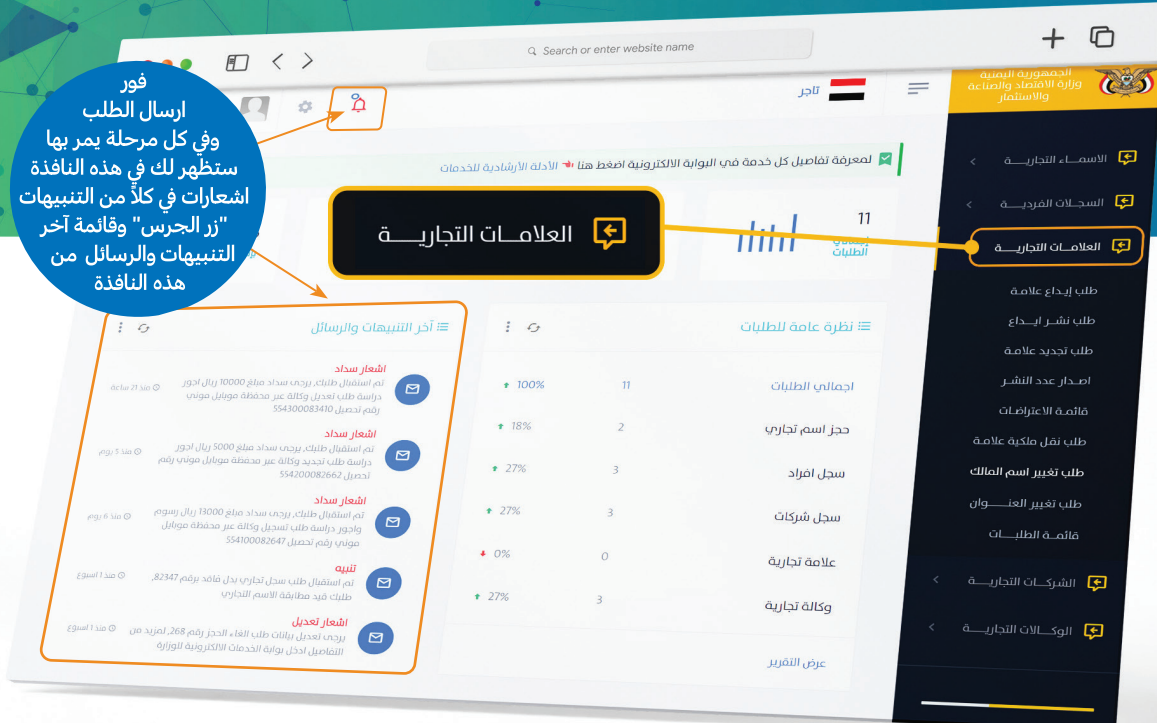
Search or enter website name

فور ارسال الطلب وفي كل مرحلة يمر بها ستظهر لك في هذه النافذة اشعارات في كلاً من التنبيهات "زر الجرس" وقائمة آخر التنبيهات والرسائل من هذه النافذة

الجمهورية اليمنية
وزارة الاقتصاد والصناعة والاستثمار

تاجر

لمعرفة تفاصيل كل خدمة في البوابة الالكترونية اضغط هنا الأدلة الارشادية للخدمات

الاسمـــاء التجاريـــــة
السجـلات الفرديـــــة
العلامــات التجاريــــة
طلب إيداع علامة
طلب نشـر ايـداع
طلب تجديد علامة
اصدار عدد النشر
قائمة الاعتراضات
طلب نقل ملكية علامة
طلب تغيير اسم المالك
طلب تغيير العنـــوان
قائمـة الطلبـــات
الشركـات التجاريـــة
الوكـــالات التجاريـــة

العلامــات التجاريـــة

11
اجمالي الطلبات

نظرة عامة للطلبات

| | | |
|---|---|---|
| اجمالي الطلبات | 11 | 100% |
| حجز اسم تجاري | 2 | 18% |
| سجل افراد | 3 | 27% |
| سجل شركات | 3 | 27% |
| علامة تجارية | 0 | 0% |
| وكالة تجارية | 3 | 27% |

عرض التقرير

آخر التنبيهات والرسائل

اشعار سداد
تم استقبال طلبك، يرجى سداد مبلغ 10000 ريال اجور دراسة طلب تعديل وكالة عبر محفظة موبايل موني رقم تحصيل 554300083410
منذ 21 ساعة

اشعار سداد
تم استقبال طلبك، يرجى سداد مبلغ 5000 ريال اجور دراسة طلب تجديد وكالة عبر محفظة موبايل موني رقم تحصيل 554200082662
منذ 5 يوم

اشعار سداد
تم استقبال طلبك، يرجى سداد مبلغ 13000 ريال رسوم واجور دراسة طلب تسجيل وكالة عبر محفظة موبايل موني رقم تحصيل 554100082647
منذ 6 يوم

تنبيه
تم استقبال طلب سجل تجاري بدل فاقد برقم 82347، طلبك قيد مطابقة الاسم التجاري
منذ 1 اسبوع

اشعار تعديل
يرجى تعديل بيانات طلب الغاء الحجز رقم 268، لمزيد من التفاصيل ادخل بوابة الخدمات الالكترونية للوزارة
منذ 1 اسبوع